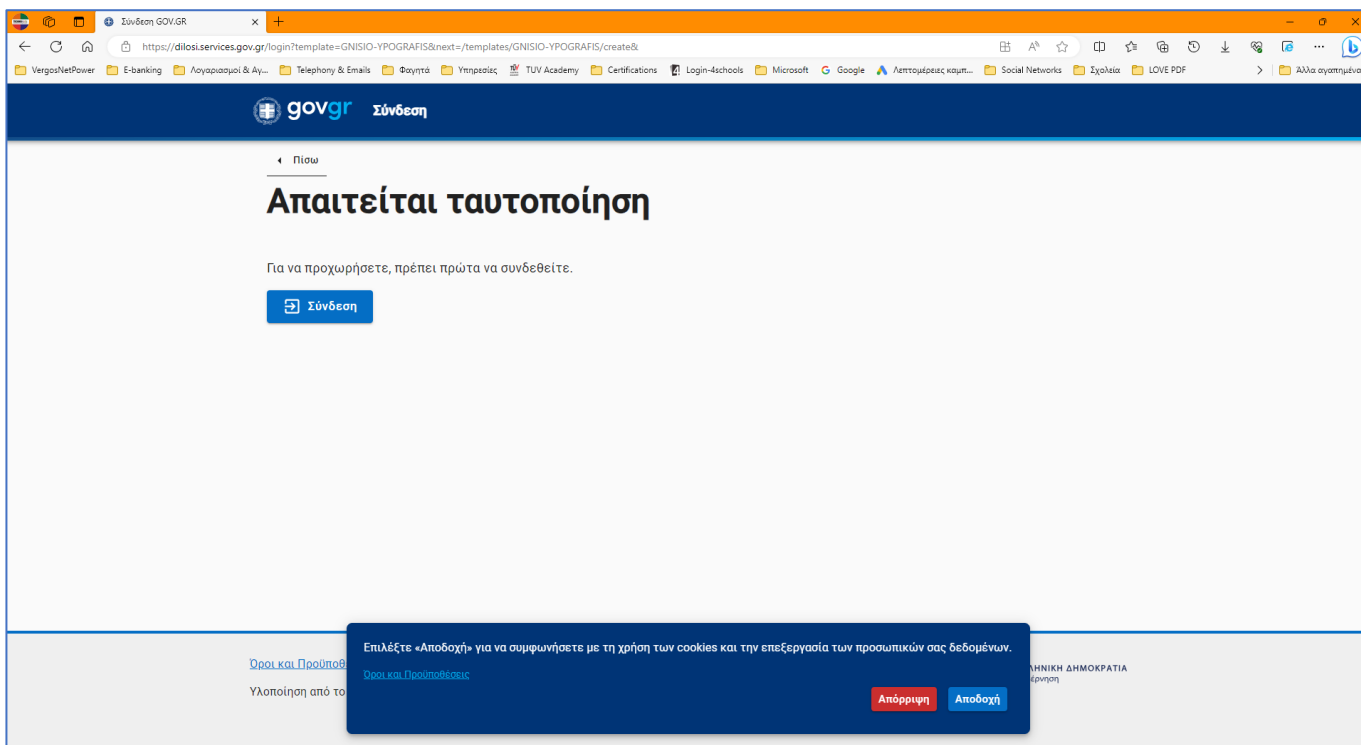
Σύνδεση GOV.GR

https://dilosi.services.gov.gr/login?template=GNISIO-YPOGRAFIS&next=/templates/GNISIO-YPOGRAFIS/create&

VergosNetPower | E-banking | Λογαριασμοί & Αγ... | Telephony & Emails | Φαγητά | Υπηρεσίες | TUV Academy | Certifications | Login-4schools | Microsoft | Google | Λεπτομέρειες καμπ... | Social Networks | Σχολεία | LOVE PDF | Άλλα αγαπημένα

govgr Σύνδεση

Πίσω

Απαιτείται ταυτοποίηση

Για να προχωρήσετε, πρέπει πρώτα να συνδεθείτε.

Σύνδεση

Όροι και Προϋποθέ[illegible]

Υλοποίηση από το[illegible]

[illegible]ΛΗΝΙΚΗ ΔΗΜΟΚΡΑΤΙΑ
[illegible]έρνηση

Επιλέξτε «Αποδοχή» για να συμφωνήσετε με τη χρήση των cookies και την επεξεργασία των προσωπικών σας δεδομένων.

Όροι και Προϋποθέσεις

Απόρριψη

Αποδοχή